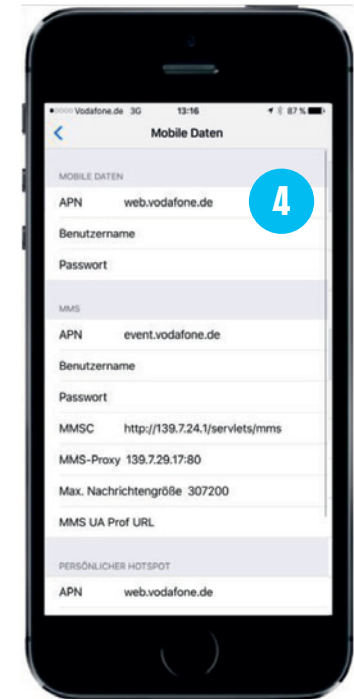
Vodafone.de 3G 13:16 87 %

Mobile Daten

MOBILE DATEN

APN web.vodafone.de

4

Benutzername

Passwort

MMS

APN event.vodafone.de

Benutzername

Passwort

MMSC http://139.7.24.1/servlets/mms

MMS-Proxy 139.7.29.17:80

Max. Nachrichtengröße 307200

MMS UA Prof URL

PERSÖNLICHER HOTSPOT

APN web.vodafone.de